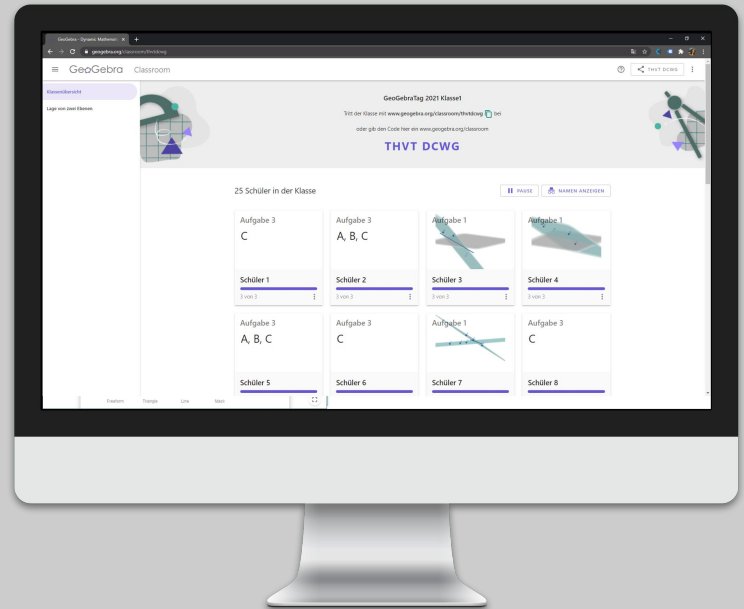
GeoGebra - Dynamic Mathemat ×

geogebra.org/classroom/thvtdcwg

GeoGebra Classroom

THVT DCWG

Klassenübersicht

Lage von zwei Ebenen

GeoGebraTag 2021 Klasse1

Tritt der Klasse mit www.geogebra.org/classroom/thvtdcwg bei

oder gib den Code hier ein www.geogebra.org/classroom

THVT DCWG

25 Schüler in der Klasse

PAUSE

NAMEN ANZEIGEN

Aufgabe 3
C
Schüler 1
3 von 3

Aufgabe 3
A, B, C
Schüler 2
3 von 3

Aufgabe 1
Schüler 3
3 von 3

Aufgabe 1
Schüler 4
3 von 3

Aufgabe 3
A, B, C
Schüler 5

Aufgabe 3
C
Schüler 6

Aufgabe 1
Schüler 7

Aufgabe 3
C
Schüler 8

Freeform Triangle Line Mask